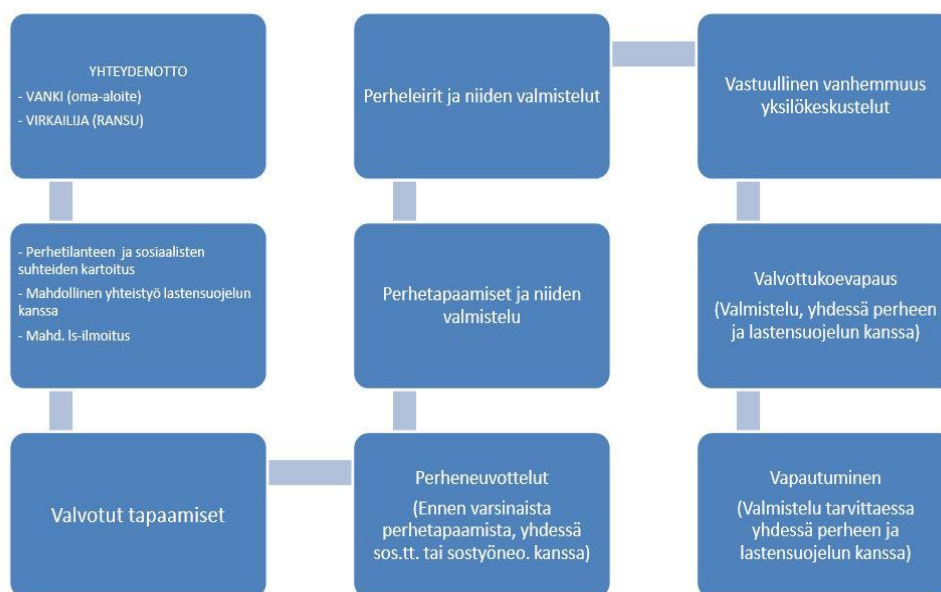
YHTEYDENOTTO
- VANKI (oma-aloite)
- VIRKAILIJA (RANSU)

- Perhetilanteen ja sosiaalisten suhteiden kartoitus
- Mahdollinen yhteistyö lastensuojelun kanssa
- Mahd. ls-ilmoitus

Valvotut tapaamiset

Perheleirit ja niiden valmistelut

Perhetapaamiset ja niiden valmistelu

Perheneuvottelut
(Ennen varsinaista perhetapaamista, yhdessä sos.tt. tai sostyöneo. kanssa)

Vastuullinen vanhemmuus yksilökeskustelut

Valvottukoevapaus
(Valmistelu, yhdessä perheen ja lastensuojelun kanssa)

Vapautuminen
(Valmistelu tarvittaessa yhdessä perheen ja lastensuojelun kanssa)